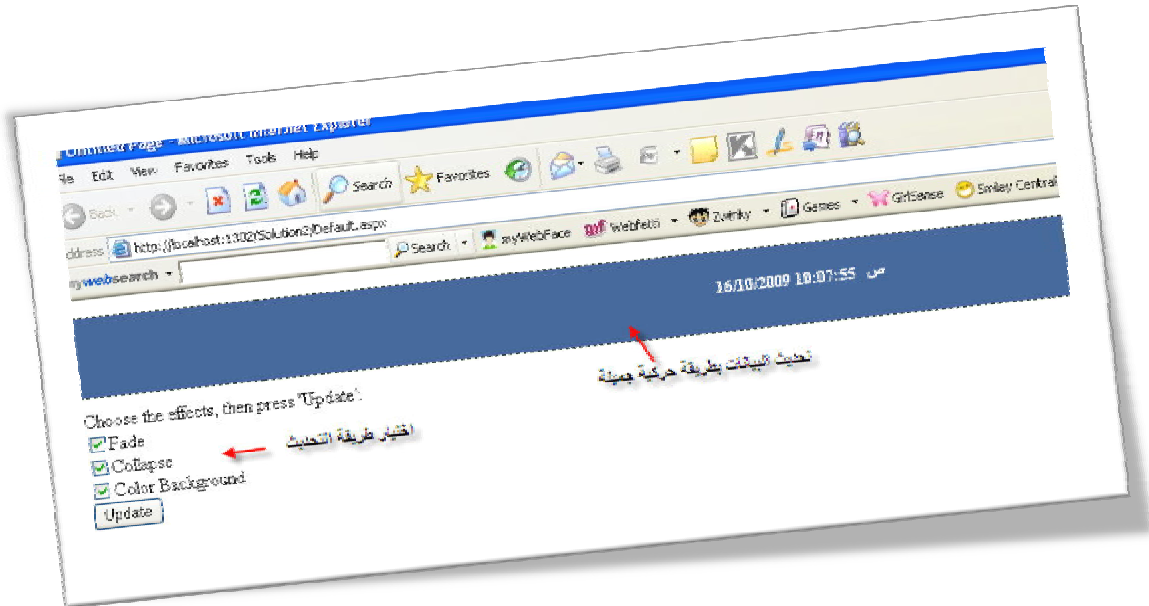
Untitled Page - Microsoft Internet Explorer

File Edit View Favorites Tools Help

Back Search Favorites

Address http://localhost:1302/Solution2/Default.aspx

Search myWebFace Webfetti Zwinky Games GirlSense Smiley Central

mywebsearch

16/10/2009 10:07:55 ص

تحديث البيانات بطريقة حركية جميلة

Choose the effects, then press 'Update':

اختيار طريقة التحديث

Fade

Collapse

Color Background

Update